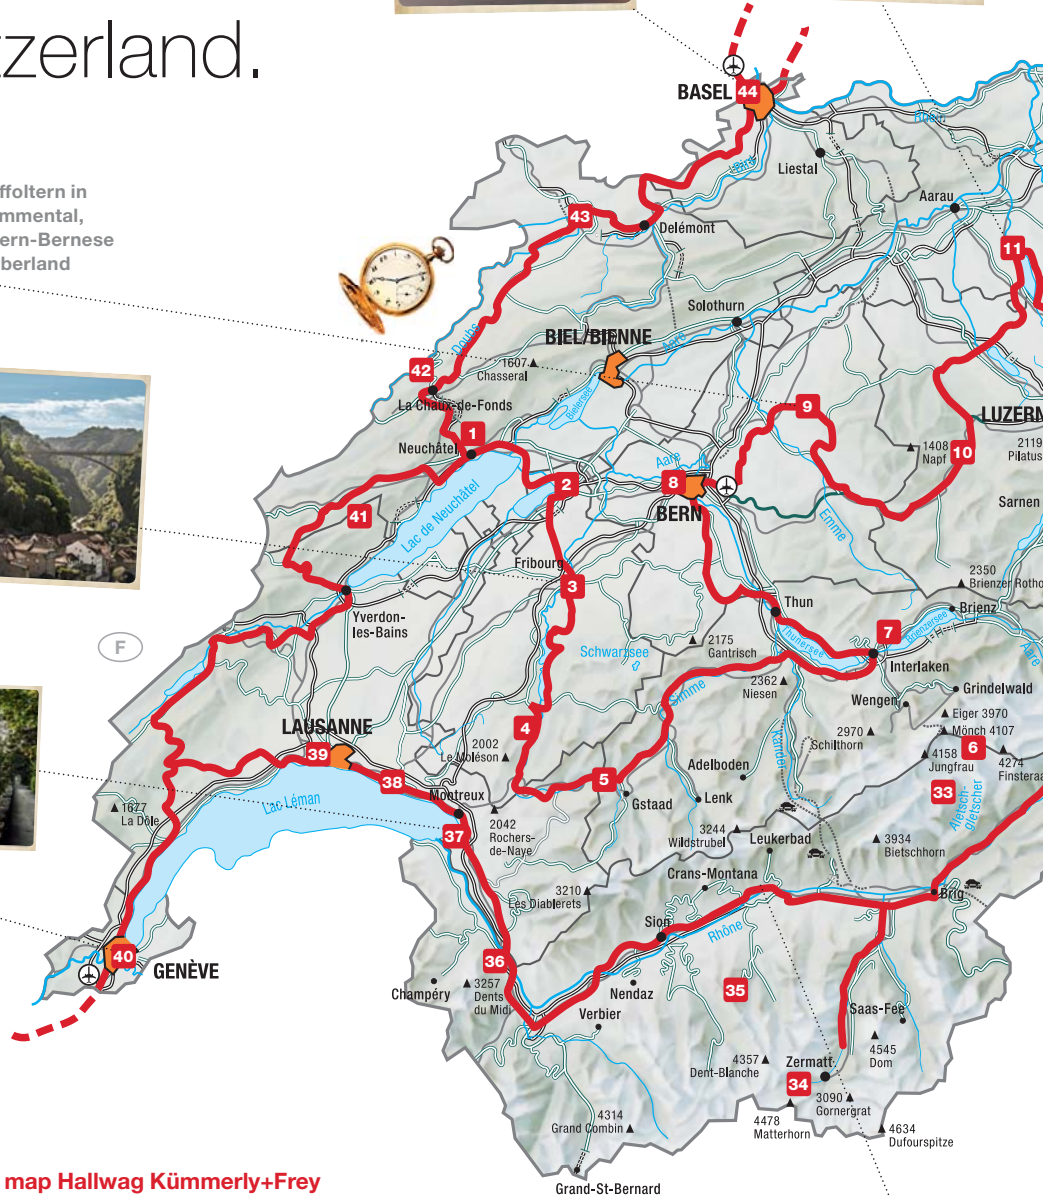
zerland.

ffoltern in
mmental,
ern-Bernese
berland

BASEL 44
Rhein
Liestal
Birs
Aarau
43
Delémont
11
LUZERN
Solothurn
BIEL/BIENNE
Doubs
Aare
42
1607 ▲ Chasseral
Bielersee
La Chaux-de-Fonds
9
1
Neuchâtel
1408 ▲ Napf
10
2119 Pilatus
Aare
8
2
BERN
Sarnen
41
Lac de Neuchâtel
Emme
Fribourg
3
2350 Brienzer Rothorn
Thun
Brienz
Yverdon-les-Bains
Brienzersee
Aare
F
2175 Gantrisch
7
Thunersee
Schwarzsee
Interlaken
2362 ▲ Niesen
Grindelwald
Wengen
Simme
▲ Eiger 3970
2970 ▲ Schilthorn
▲ Mönch 4107
LAUSANNE
4
Kander
4158 ▲ Jungfrau
6
4274 Finsteraa
2002 Le Moléson ▲
39
Adelboden
▲ 1677 La Dôle
38
5
33
Montreux
Lenk
Gstaad
Aletsch-gletscher
Lac Léman
2042 Rochers-de-Naye
37
3244 ▲ Wildstrubel
Leukerbad
▲ 3934 Bietschhorn
Crans-Montana
3210 ▲ Les Diablerets
Brig
Sion
Rhône
40
GENÈVE
36
35
Champéry
▲ 3257 Dents du Midi
Nendaz
Saas-Fee
Verbier
4545 Dom
4357 ▲ Dent-Blanche
Zermatt
34
3090 ▲ Gornergrat
4314 Grand Combin ▲
4478 Matterhorn
▲ 4634 Dufourspitze
map Hallwag Kümmerly+Frey
Grand-St-Bernard